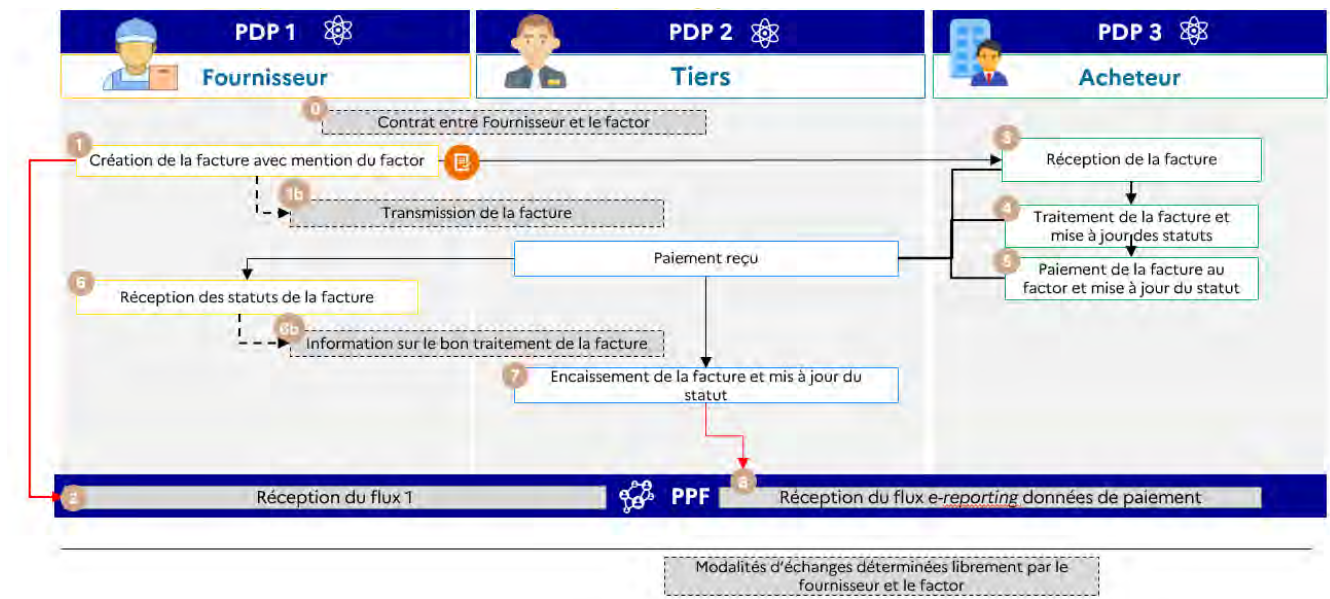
PDP 1

Fournisseur

PDP 2

Tiers

PDP 3

Acheteur

0 Contrat entre Fournisseur et le factor

1 Création de la facture avec mention du factor

1b Transmission de la facture

3 Réception de la facture

4 Traitement de la facture et mise à jour des statuts

5 Paiement de la facture au factor et mise à jour du statut

Paiement reçu

6 Réception des statuts de la facture

6b Information sur le bon traitement de la facture

7 Encaissement de la facture et mis à jour du statut

2 Réception du flux 1

PPF

8 Réception du flux e-reporting données de paiement

Modalités d'échanges déterminées librement par le fournisseur et le factor